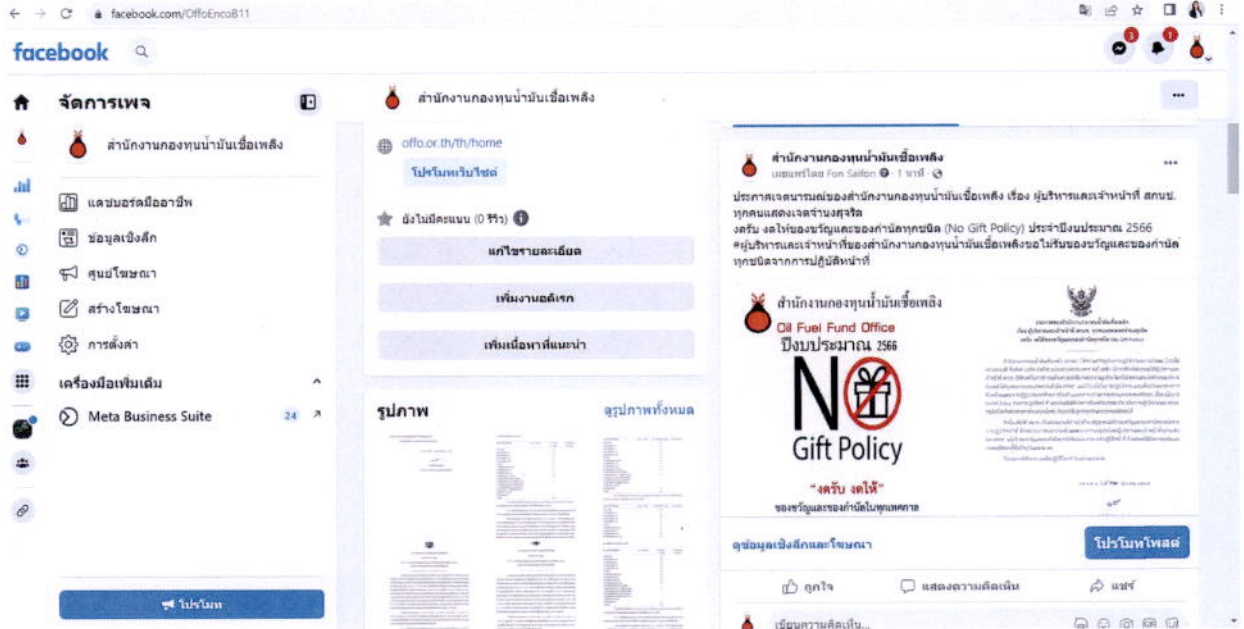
facebook.com/OffoEncoB11

facebook

จัดการเพจ

สำนักงานกองทุนน้ำมันเชื้อเพลิง

แดชบอร์ดมืออาชีพ

ข้อมูลเชิงลึก

ศูนย์โฆษณา

สร้างโฆษณา

การตั้งค่า

เครื่องมือเพิ่มเติม

Meta Business Suite 24

โปรโมท

สำนักงานกองทุนน้ำมันเชื้อเพลิง

offo.or.th/th/home

โปรโมทเว็บไซต์

ยังไม่มีคะแนน (0 รีวิว)

แก้ไขรายละเอียด

เพิ่มงานอดิเรก

เพิ่มเนื้อหาที่แนะนำ

รูปภาพ

ดูรูปภาพทั้งหมด

สำนักงานกองทุนน้ำมันเชื้อเพลิง
เผยแพร่โดย Fon Saifon · 1 นาที ·

ประกาศเจตนารมณ์ของสำนักงานกองทุนน้ำมันเชื้อเพลิง เรื่อง ผู้บริหารและเจ้าหน้าที่ สกนช. ทุกคนแสดงเจตจำนงสุจริต
งดรับ งดให้ของขวัญและของกำนัลทุกชนิด (No Gift Policy) ประจำปีงบประมาณ 2566
#ผู้บริหารและเจ้าหน้าที่ของสำนักงานกองทุนน้ำมันเชื้อเพลิงขอไม่รับของขวัญและของกำนัลทุกชนิดจากการปฏิบัติหน้าที่

สำนักงานกองทุนน้ำมันเชื้อเพลิง
Oil Fuel Fund Office
ปีงบประมาณ 2566
No Gift Policy
"งดรับ งดให้"
ของขวัญและของกำนัลในทุกเทศกาล

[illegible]

ดูข้อมูลเชิงลึกและโฆษณา

โปรโมทโพสต์

ถูกใจ

แสดงความคิดเห็น

แชร์

เขียนความคิดเห็น...